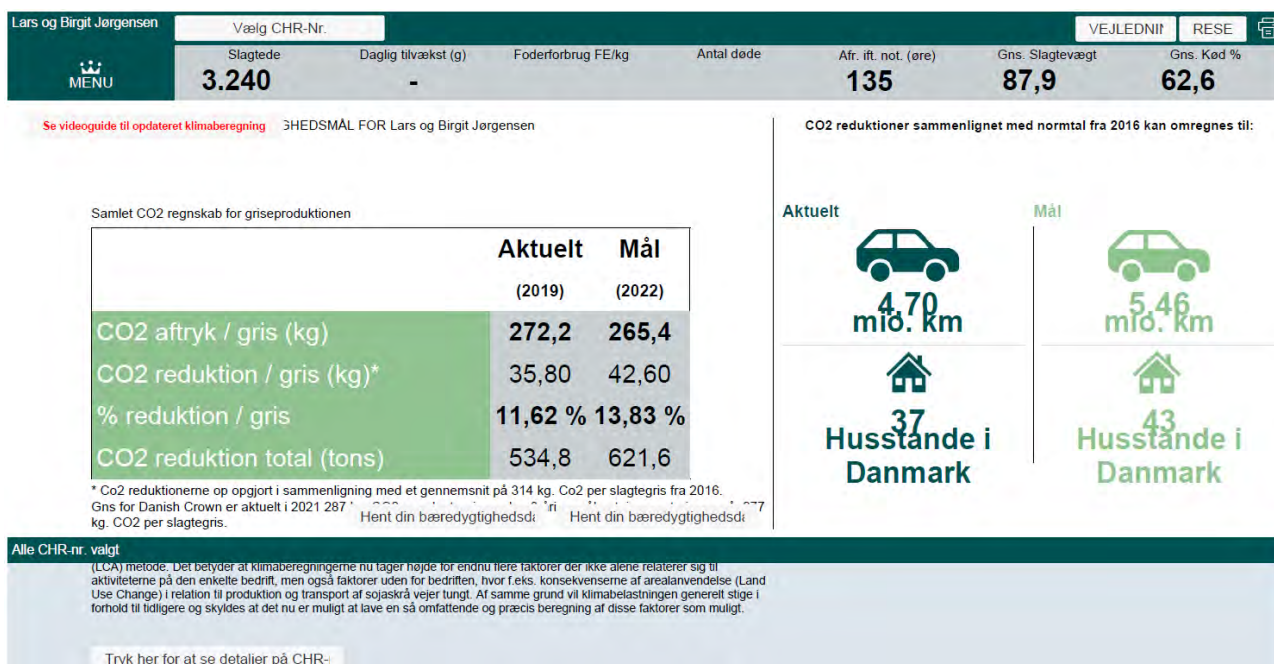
Lars og Birgit Jørgensen
Vælg CHR-Nr.
VEJLEDNI
RESE

MENU
Slagtede
3.240
Daglig tilvækst (g)
-
Foderforbrug FE/kg
Antal døde
Afr. ift. not. (øre)
135
Gns. Slagtevægt
87,9
Gns. Kød %
62,6

Se videoguide til opdateret klimaberegning
GHEDSMÅL FOR Lars og Birgit Jørgensen

Samlet CO2 regnskab for griseproduktionen

| | Aktuelt (2019) | Mål (2022) |
|---|---|---|
| CO2 aftryk / gris (kg) | 272,2 | 265,4 |
| CO2 reduktion / gris (kg)* | 35,80 | 42,60 |
| % reduktion / gris | 11,62 % | 13,83 % |
| CO2 reduktion total (tons) | 534,8 | 621,6 |

* Co2 reduktionerne op opgjort i sammenligning med et gennemsnit på 314 kg. Co2 per slagtegris fra 2016. Gns for Danish Crown er aktuelt i 2021 287 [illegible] 277 kg. CO2 per slagtegris.
Hent din bæredygtighedsda
Hent din bæredygtighedsda

CO2 reduktioner sammenlignet med normtal fra 2016 kan omregnes til:

Aktuelt
4,70
mio. km
37
Husstande i Danmark

Mål
5,46
mio. km
43
Husstande i Danmark

Alle CHR-nr. valgt
(LCA) metode. Det betyder at klimaberegningerne nu tager højde for endnu flere faktorer der ikke alene relaterer sig til aktiviteterne på den enkelte bedrift, men også faktorer uden for bedriften, hvor f.eks. konsekvenserne af arealanvendelse (Land Use Change) i relation til produktion og transport af sojaskrå vejer tungt. Af samme grund vil klimabelastningen generelt stige i forhold til tidligere og skyldes at det nu er muligt at lave en så omfattende og præcis beregning af disse faktorer som muligt.

Tryk her for at se detaljer på CHR-